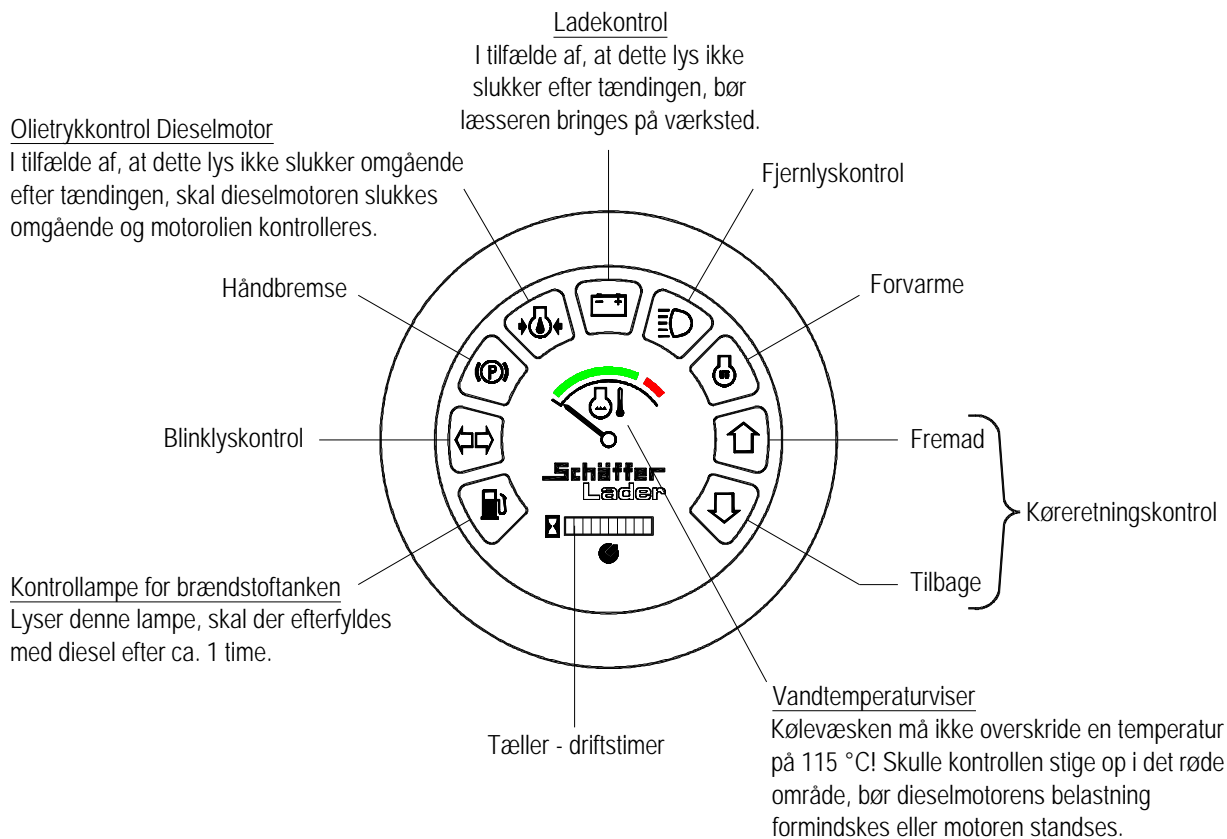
Ladekontrol
I tilfælde af, at dette lys ikke slukker efter tændingen, bør læsseren bringes på værksted.

Olietrykkontrol Dieselmotor
I tilfælde af, at dette lys ikke slukker omgående efter tændingen, skal dieselmotoren slukkes omgående og motorolien kontrolleres.

Fjernlyskontrol

Håndbremse

Forvarme

Blinklyskontrol

Fremad

Køreretningskontrol

Tilbage

Schäffer Lader

Kontrollampe for brændstoftanken
Lyser denne lampe, skal der efterfyldes med diesel efter ca. 1 time.

Vandtemperaturviser
Kølevæsken må ikke overskride en temperatur på 115 °C! Skulle kontrollen stige op i det røde område, bør dieselmotorens belastning formindskes eller motoren standses.

Tæller - driftstimer